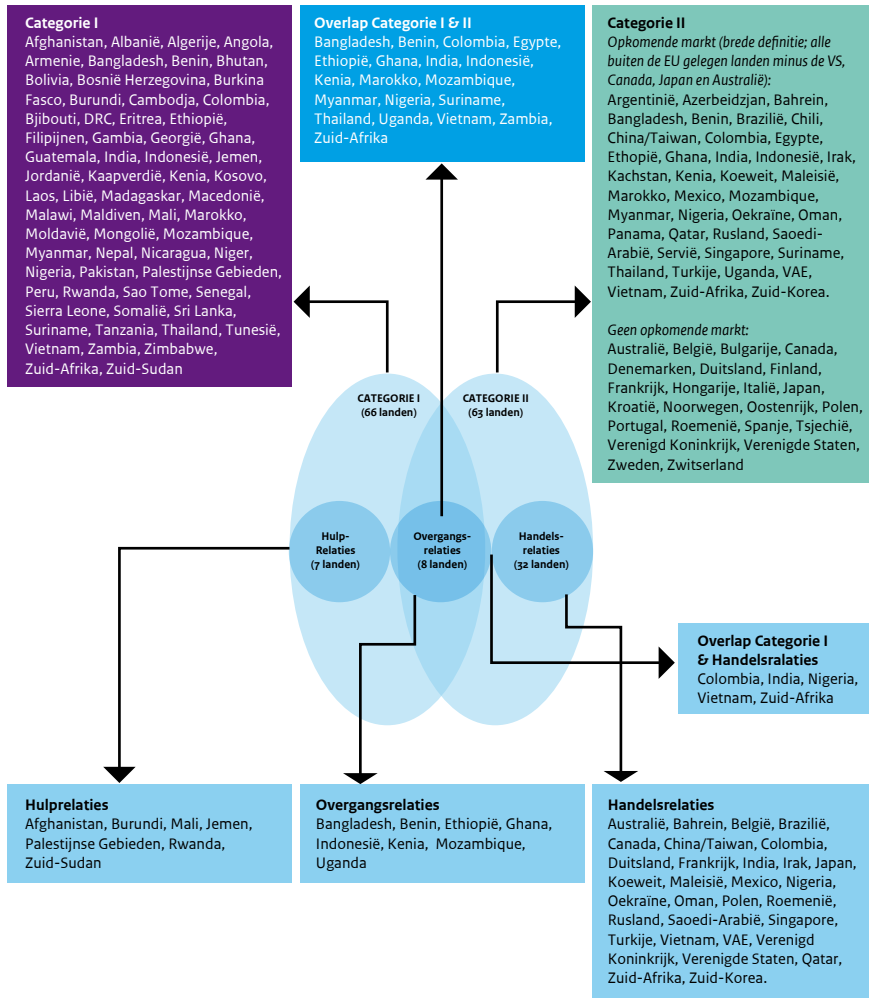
**Categorie I**
Afghanistan, Albanië, Algerije, Angola, Armenie, Bangladesh, Benin, Bhutan, Bolivia, Bosnië Herzegovina, Burkina Fasco, Burundi, Cambodja, Colombia, Bjibouti, DRC, Eritrea, Ethiopië, Filipijnen, Gambia, Georgië, Ghana, Guatemala, India, Indonesië, Jemen, Jordanië, Kaapverdië, Kenia, Kosovo, Laos, Libië, Madagaskar, Macedonië, Malawi, Maldiven, Mali, Marokko, Moldavië, Mongolië, Mozambique, Myanmar, Nepal, Nicaragua, Niger, Nigeria, Pakistan, Palestijnse Gebieden, Peru, Rwanda, Sao Tome, Senegal, Sierra Leone, Somalië, Sri Lanka, Suriname, Tanzania, Thailand, Tunesië, Vietnam, Zambia, Zimbabwe, Zuid-Afrika, Zuid-Sudan

**Overlap Categorie I & II**
Bangladesh, Benin, Colombia, Egypte, Ethiopië, Ghana, India, Indonesië, Kenia, Marokko, Mozambique, Myanmar, Nigeria, Suriname, Thailand, Uganda, Vietnam, Zambia, Zuid-Afrika

**Categorie II**
*Opkomende markt (brede definitie; alle buiten de EU gelegen landen minus de VS, Canada, Japan en Australië):*
Argentinië, Azerbeidzjan, Bahrein, Bangladesh, Benin, Brazilië, Chili, China/Taiwan, Colombia, Egypte, Ethopië, Ghana, India, Indonesië, Irak, Kachstan, Kenia, Koeweit, Maleisië, Marokko, Mexico, Mozambique, Myanmar, Nigeria, Oekraïne, Oman, Panama, Qatar, Rusland, Saoedi-Arabië, Servië, Singapore, Suriname, Thailand, Turkije, Uganda, VAE, Vietnam, Zuid-Afrika, Zuid-Korea.

*Geen opkomende markt:*
Australië, België, Bulgarije, Canada, Denemarken, Duitsland, Finland, Frankrijk, Hongarije, Italië, Japan, Kroatië, Noorwegen, Oostenrijk, Polen, Portugal, Roemenië, Spanje, Tsjechië, Verenigd Koninkrijk, Verenigde Staten, Zweden, Zwitserland

CATEGORIE I (66 landen)
CATEGORIE II (63 landen)
Hulp-Relaties (7 landen)
Overgangs-relaties (8 landen)
Handels-relaties (32 landen)

**Overlap Categorie I & Handelsralaties**
Colombia, India, Nigeria, Vietnam, Zuid-Afrika

**Hulprelaties**
Afghanistan, Burundi, Mali, Jemen, Palestijnse Gebieden, Rwanda, Zuid-Sudan

**Overgangsrelaties**
Bangladesh, Benin, Ethiopië, Ghana, Indonesië, Kenia, Mozambique, Uganda

**Handelsrelaties**
Australië, Bahrein, België, Brazilië, Canada, China/Taiwan, Colombia, Duitsland, Frankrijk, India, Irak, Japan, Koeweit, Maleisië, Mexico, Nigeria, Oekraïne, Oman, Polen, Roemenië, Rusland, Saoedi-Arabië, Singapore, Turkije, Vietnam, VAE, Verenigd Koninkrijk, Verenigde Staten, Qatar, Zuid-Afrika, Zuid-Korea.